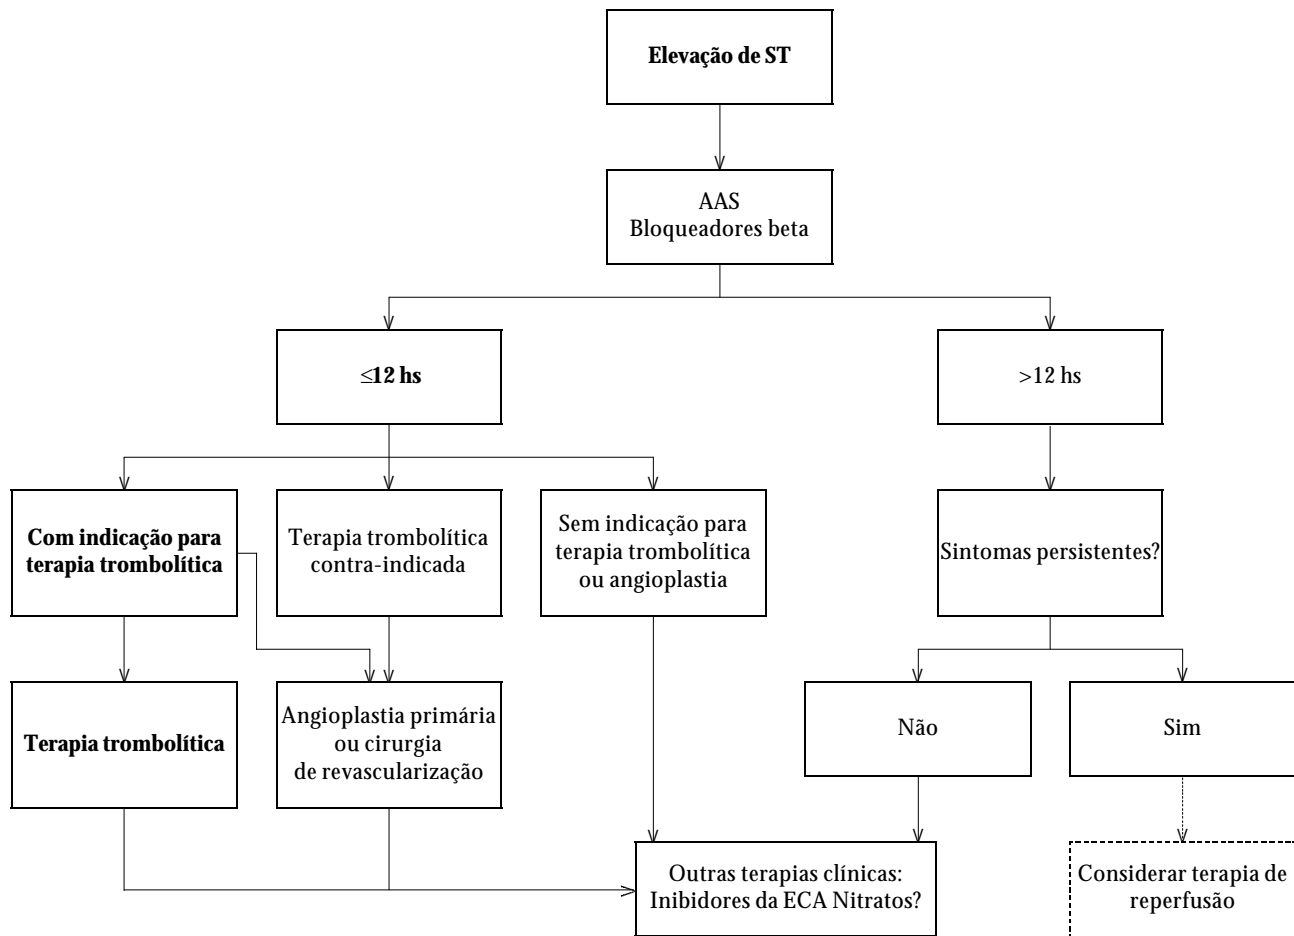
Elevação de ST

AAS
Bloqueadores beta

≤12 hs

>12 hs

Com indicação para terapia trombolítica

Terapia trombolítica contra-indicada

Sem indicação para terapia trombolítica ou angioplastia

Sintomas persistentes?

Terapia trombolítica

Angioplastia primária ou cirurgia de revascularização

Não

Sim

Outras terapias clínicas: Inibidores da ECA Nitratos?

Considerar terapia de reperfusão